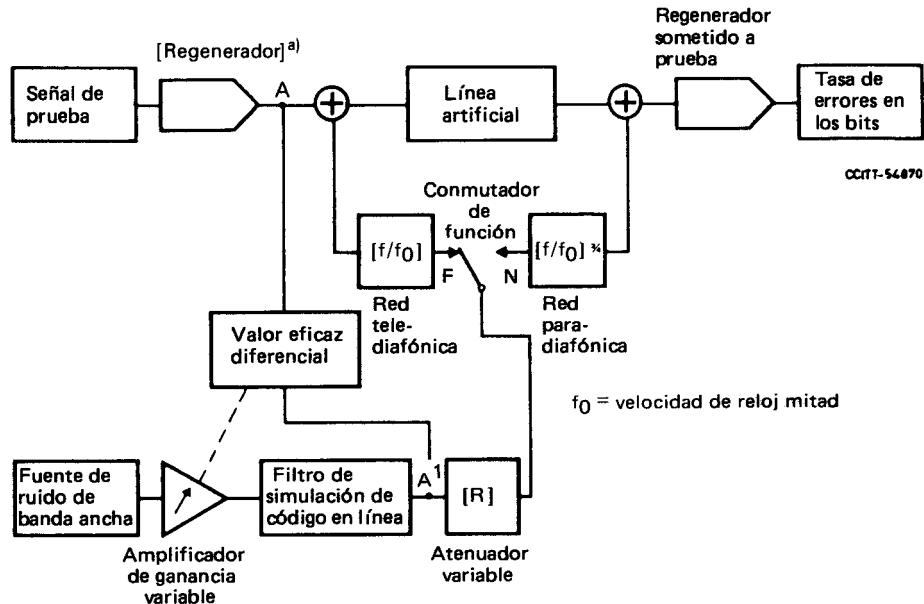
Señal de prueba

[Regenerador]$^{a)}$

A

Línea artificial

Regenerador sometido a prueba

Tasa de errores en los bits

CCITT-54870

Conmutador de función

$[f/f_0]$

F

N

$[f/f_0]^{3/4}$

Red telediafónica

Red paradiafónica

Valor eficaz diferencial

$f_0$ = velocidad de reloj mitad

Fuente de ruido de banda ancha

Filtro de simulación de código en línea

$A^1$

[R]

Amplificador de ganancia variable

Atenuador variable